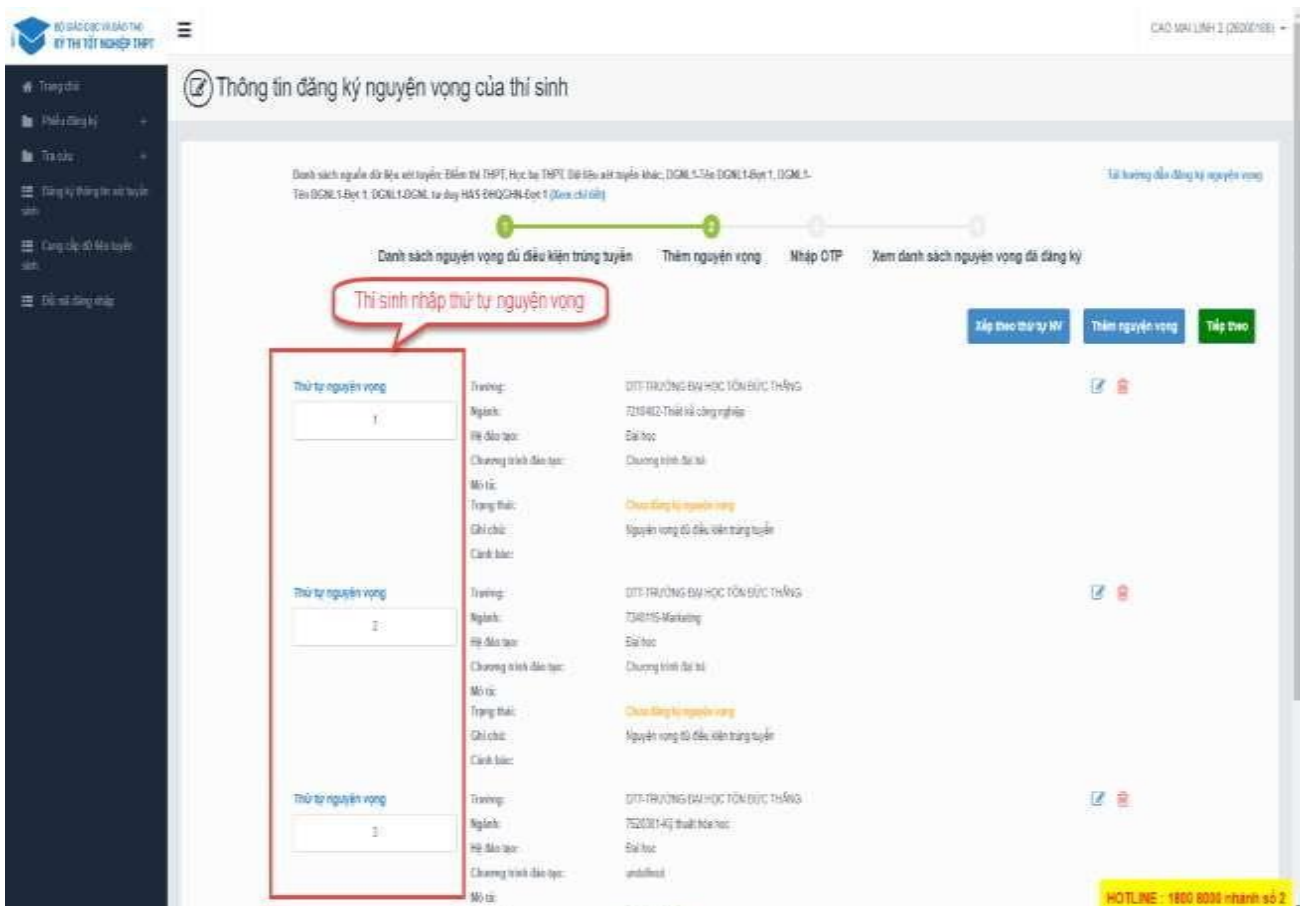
BỘ GIÁO DỤC VÀ ĐÀO TẠO
KỲ THI TỐT NGHIỆP THPT

CAO MAI LINH 2 (26000188)

Trang chủ
Phiếu đăng ký
Tra cứu
Đăng ký thông tin xét tuyển sinh
Cung cấp dữ liệu tuyển sinh
Đổi mã đăng nhập

Thông tin đăng ký nguyện vọng của thí sinh

Danh sách nguồn dữ liệu xét tuyển: Điểm thi THPT, Học bạ THPT, Dữ liệu xét tuyển khác, DGNL1-Tên DGNL1-Đợt 1, DGNL1-Tên DGNL1-Đợt 1, DGNL1-DGNL tư duy HAS-ĐHQGHN-Đợt 1 [Xem chi tiết]

Tải hướng dẫn đăng ký nguyện vọng

Danh sách nguyện vọng đủ điều kiện trúng tuyển
Thêm nguyện vọng
Nhập OTP
Xem danh sách nguyện vọng đã đăng ký

Thí sinh nhập thứ tự nguyện vọng

Xếp theo thứ tự NV
Thêm nguyện vọng
Tiếp theo

Thứ tự nguyện vọng
1
Trường: DTT-TRƯỜNG ĐẠI HỌC TÔN ĐỨC THẮNG
Ngành: 7210402-Thiết kế công nghiệp
Hệ đào tạo: Đại học
Chương trình đào tạo: Chương trình đại trà
Mô tả:
Trạng thái: Chưa đăng ký nguyện vọng
Ghi chú: Nguyện vọng đủ điều kiện trúng tuyển
Cảnh báo:

Thứ tự nguyện vọng
2
Trường: DTT-TRƯỜNG ĐẠI HỌC TÔN ĐỨC THẮNG
Ngành: 7340115-Marketing
Hệ đào tạo: Đại học
Chương trình đào tạo: Chương trình đại trà
Mô tả:
Trạng thái: Chưa đăng ký nguyện vọng
Ghi chú: Nguyện vọng đủ điều kiện trúng tuyển
Cảnh báo:

Thứ tự nguyện vọng
3
Trường: DTT-TRƯỜNG ĐẠI HỌC TÔN ĐỨC THẮNG
Ngành: 7520301-Kỹ thuật hóa học
Hệ đào tạo: Đại học
Chương trình đào tạo: undefined
Mô tả:

HOTLINE : 1800 8000 nhánh số 2